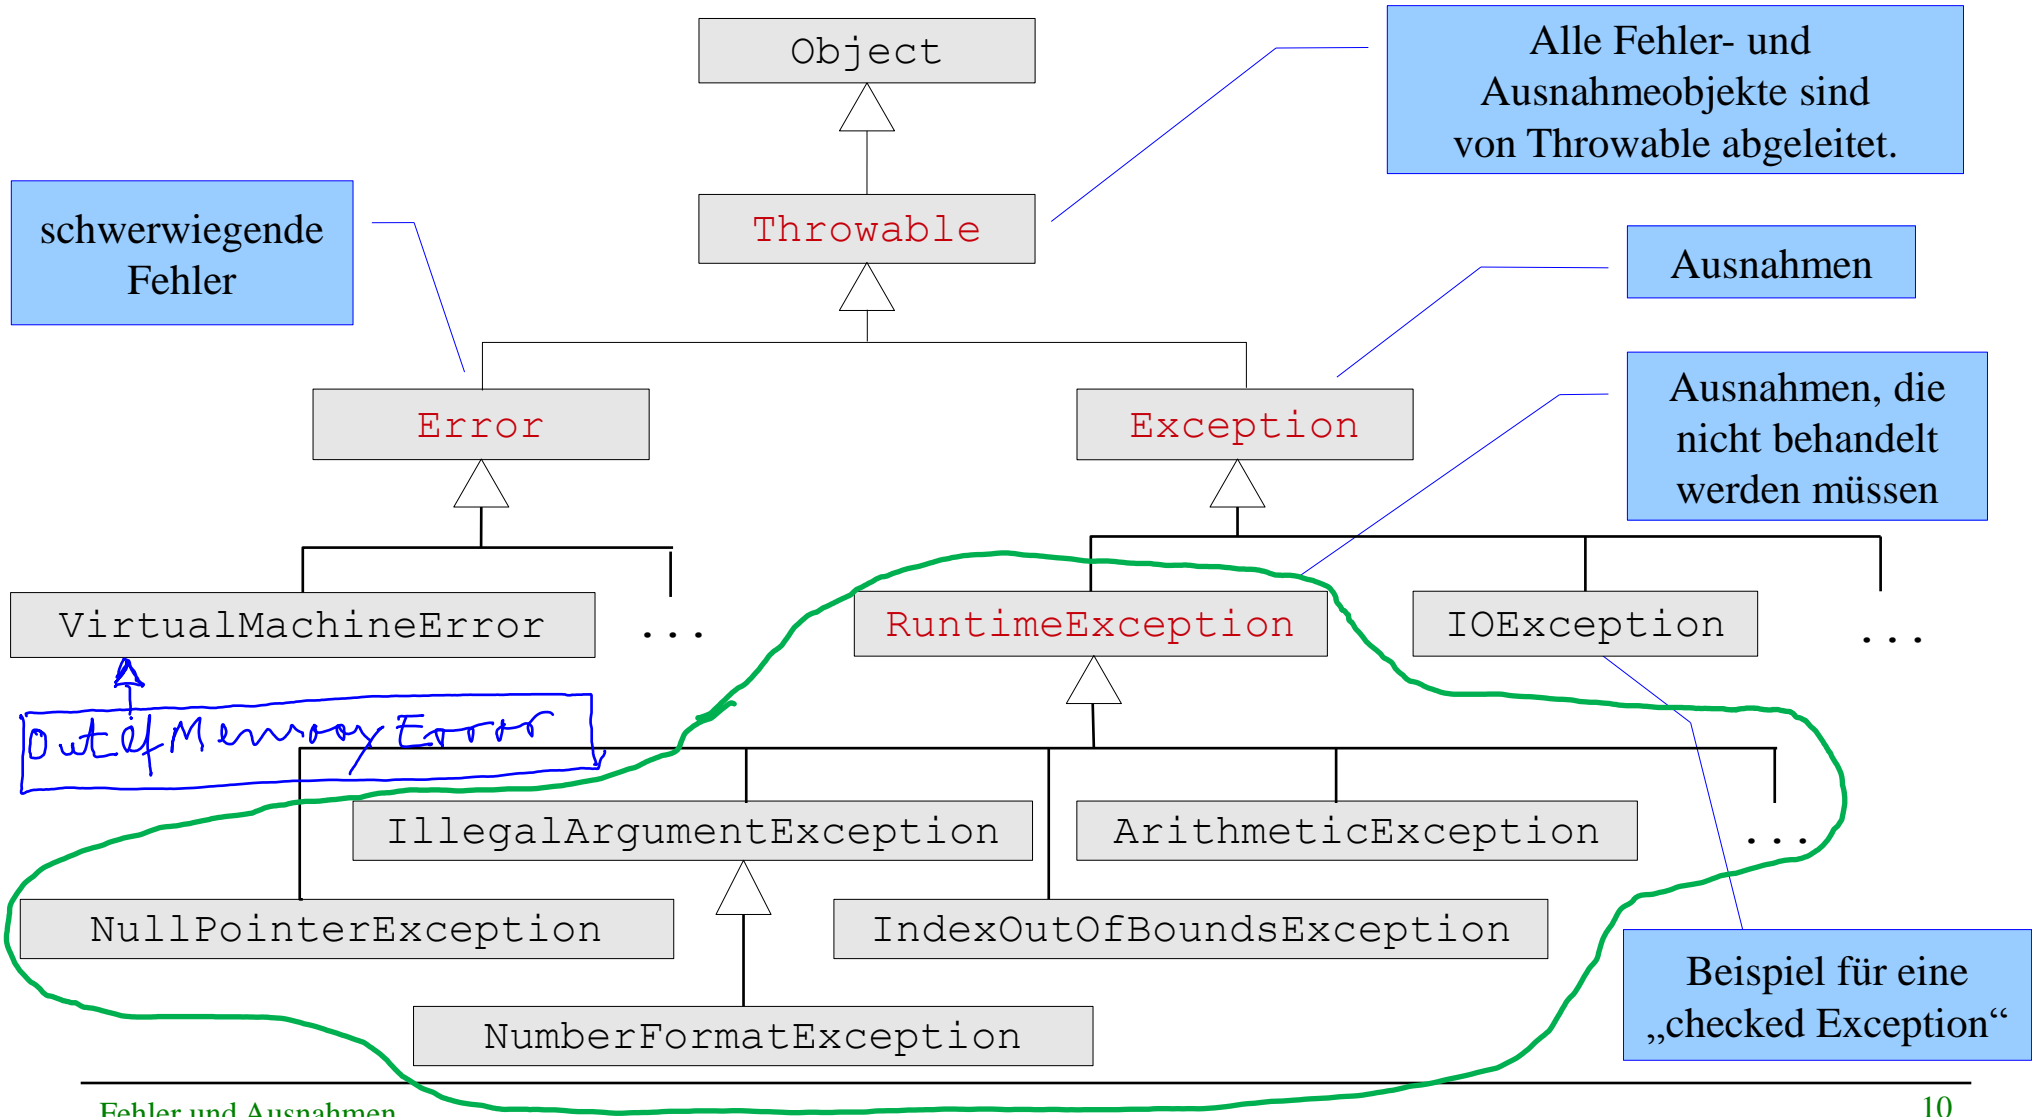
Object

Alle Fehler- und Ausnahmeobjekte sind von Throwable abgeleitet.

schwerwiegende Fehler

Throwable

Ausnahmen

Error

Exception

Ausnahmen, die nicht behandelt werden müssen

VirtualMachineError

...

RuntimeException

IOException

...

OutOfMemoryError

IllegalArgumentException

ArithmeticException

...

NullPointerException

IndexOutOfBoundsException

Beispiel für eine „checked Exception“

NumberFormatException

Fehler und Ausnahmen

10